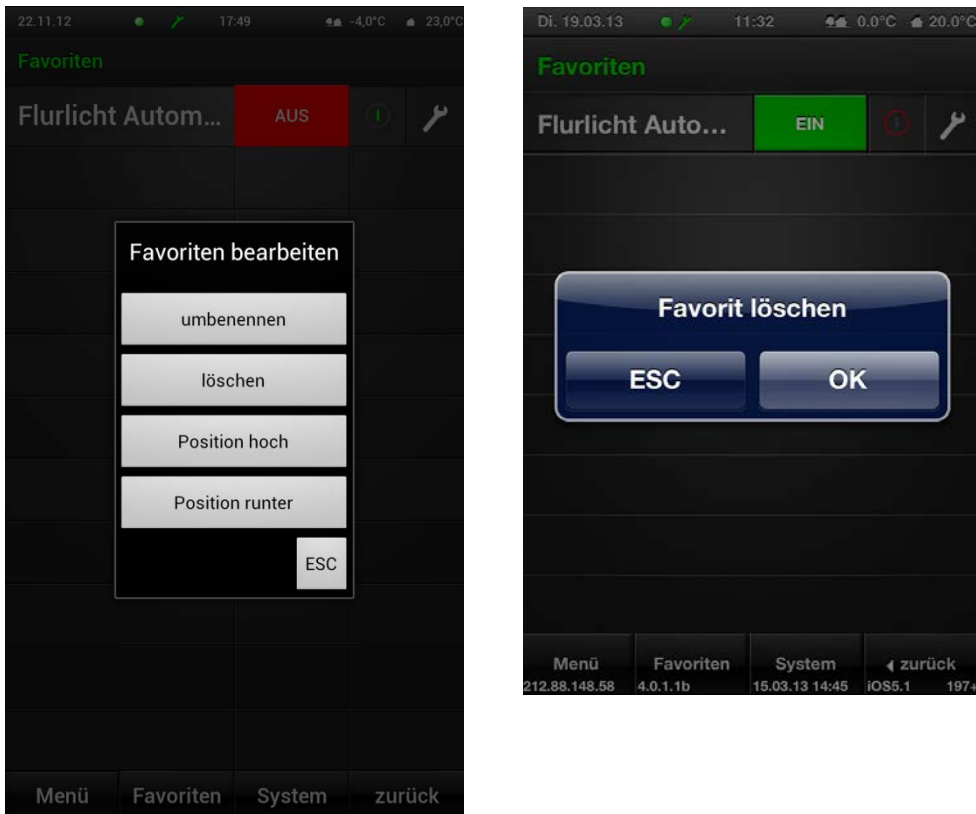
22.11.12 17:49 -4,0°C 23,0°C

Favoriten

Flurlicht Autom...

AUS

Favoriten bearbeiten

umbenennen

löschen

Position hoch

Position runter

ESC

Menü Favoriten System zurück

Di. 19.03.13 11:32 0.0°C 20.0°C

Favoriten

Flurlicht Auto...

EIN

Favorit löschen

ESC

OK

Menü 212.88.148.58

Favoriten 4.0.1.1b

System 15.03.13 14:45

zurück iOS5.1 197